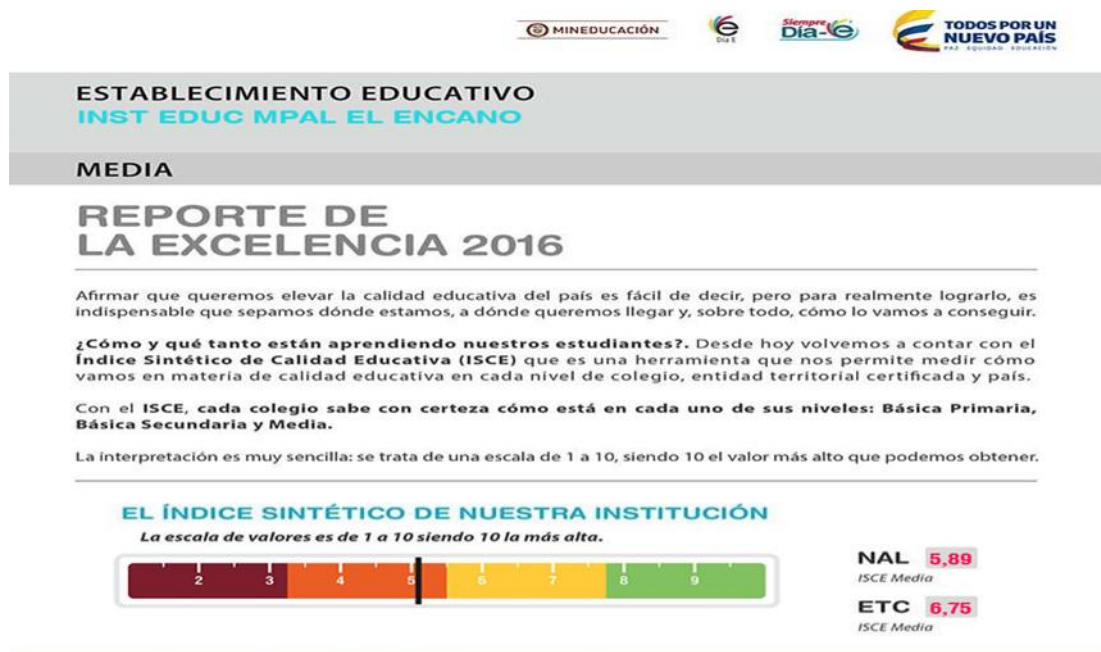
MINEDUCACIÓN

Día E

Siempre Día-E

TODOS POR UN NUEVO PAÍS
PAZ EQUIDAD EDUCACIÓN

ESTABLECIMIENTO EDUCATIVO
INST EDUC MPAL EL ENCANO

MEDIA

REPORTE DE LA EXCELENCIA 2016

Afirmar que queremos elevar la calidad educativa del país es fácil de decir, pero para realmente lograrlo, es indispensable que sepamos dónde estamos, a dónde queremos llegar y, sobre todo, cómo lo vamos a conseguir.

¿Cómo y qué tanto están aprendiendo nuestros estudiantes?. Desde hoy volvemos a contar con el Índice Sintético de Calidad Educativa (ISCE) que es una herramienta que nos permite medir cómo vamos en materia de calidad educativa en cada nivel de colegio, entidad territorial certificada y país.

Con el ISCE, cada colegio sabe con certeza cómo está en cada uno de sus niveles: Básica Primaria, Básica Secundaria y Media.

La interpretación es muy sencilla: se trata de una escala de 1 a 10, siendo 10 el valor más alto que podemos obtener.

EL ÍNDICE SINTÉTICO DE NUESTRA INSTITUCIÓN
La escala de valores es de 1 a 10 siendo 10 la más alta.

2 3 4 5 6 7 8 9

NAL 5,89
ISCE Media

ETC 6,75
ISCE Media